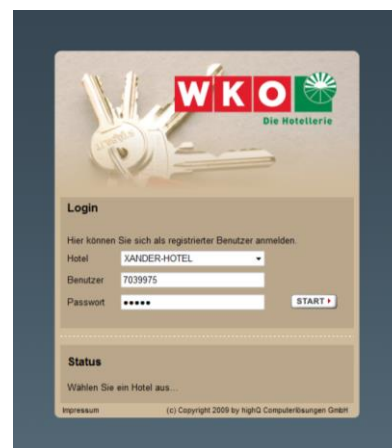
W K O

Die Hotellerie

Login

Hier können Sie sich als registrierter Benutzer anmelden.

Hotel XANDER-HOTEL

Benutzer 7039975

Passwort •••••

START

Status

Wählen Sie ein Hotel aus...

Impressum (c) Copyright 2009 by highQ Computerlösungen GmbH